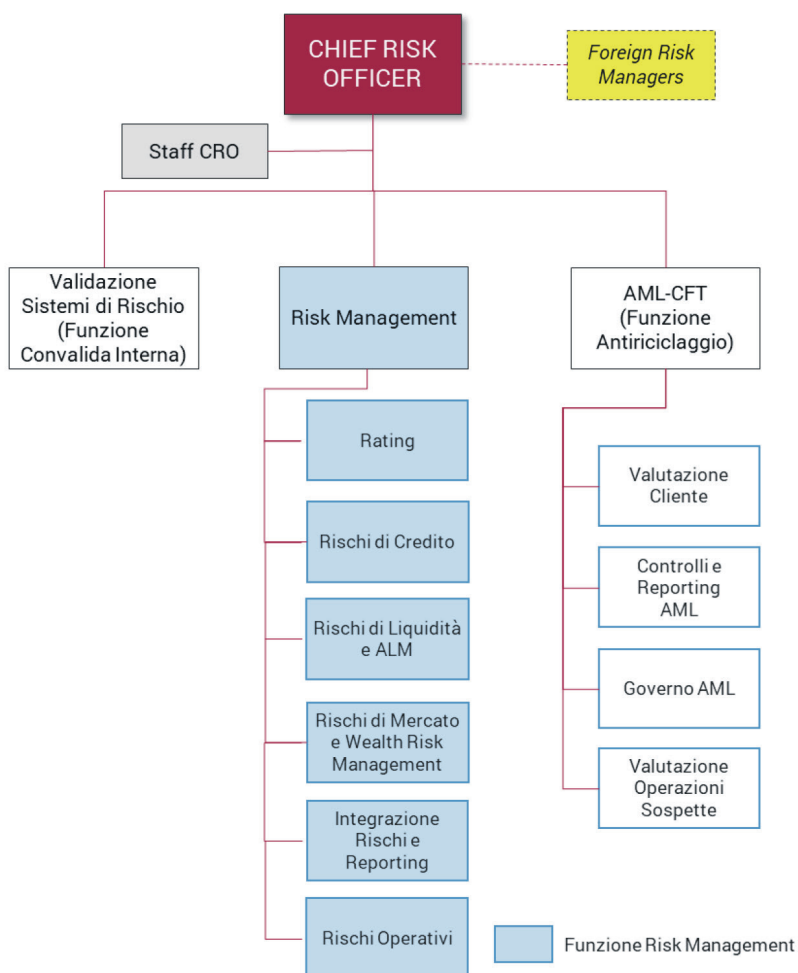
CHIEF RISK OFFICER

Foreign Risk Managers

Staff CRO

Validazione Sistemi di Rischio (Funzione Convalida Interna)

Risk Management

AML-CFT (Funzione Antiriciclaggio)

Rating

Rischi di Credito

Rischi di Liquidità e ALM

Rischi di Mercato e Wealth Risk Management

Integrazione Rischi e Reporting

Rischi Operativi

Valutazione Cliente

Controlli e Reporting AML

Governo AML

Valutazione Operazioni Sospette

Funzione Risk Management